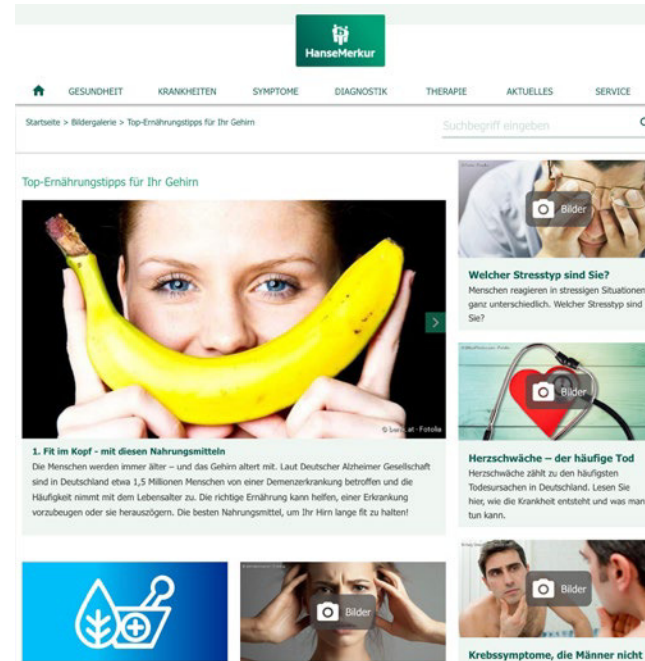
HanseMerkur

GESUNDHEIT KRANKHEITEN SYMPTOME DIAGNOSTIK THERAPIE AKTUELLES SERVICE

Startseite > Bildergalerie > Top-Ernährungstipps für Ihr Gehirn

Suchbegriff eingeben

Top-Ernährungstipps für Ihr Gehirn

© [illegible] · Fotolia

1. Fit im Kopf - mit diesen Nahrungsmitteln

Die Menschen werden immer älter – und das Gehirn altert mit. Laut Deutscher Alzheimer Gesellschaft sind in Deutschland etwa 1,5 Millionen Menschen von einer Demenzerkrankung betroffen und die Häufigkeit nimmt mit dem Lebensalter zu. Die richtige Ernährung kann helfen, einer Erkrankung vorzubeugen oder sie herauszögern. Die besten Nahrungsmittel, um Ihr Hirn lange fit zu halten!

Bilder

Welcher Stresstyp sind Sie?

Menschen reagieren in stressigen Situationen ganz unterschiedlich. Welcher Stresstyp sind Sie?

Bilder

Herzschwäche – der häufige Tod

Herzschwäche zählt zu den häufigsten Todesursachen in Deutschland. Lesen Sie hier, wie die Krankheit entsteht und was man tun kann.

Bilder

Bilder

Krebssymptome, die Männer nicht